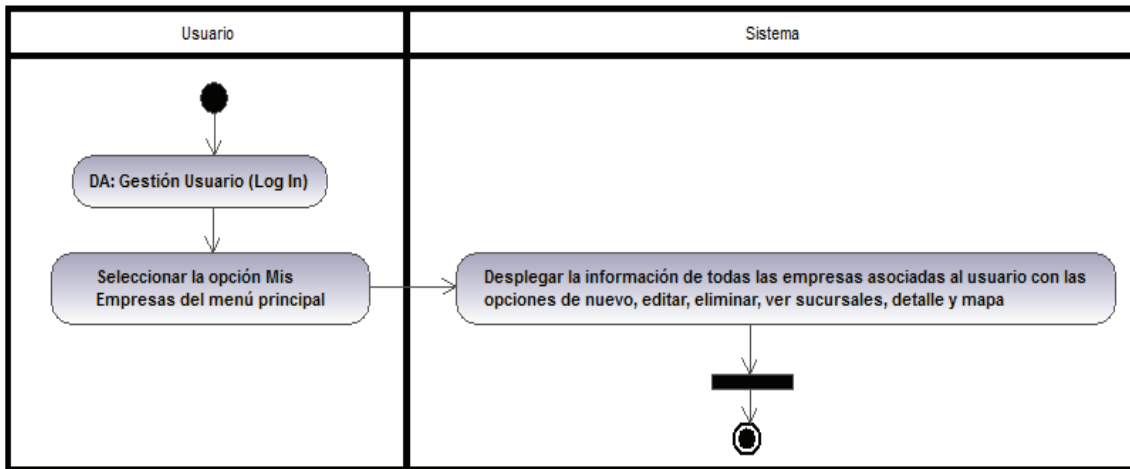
Usuario

Sistema

DA: Gestión Usuario (Log In)

Seleccionar la opción Mis Empresas del menú principal

Desplegar la información de todas las empresas asociadas al usuario con las opciones de nuevo, editar, eliminar, ver sucursales, detalle y mapa